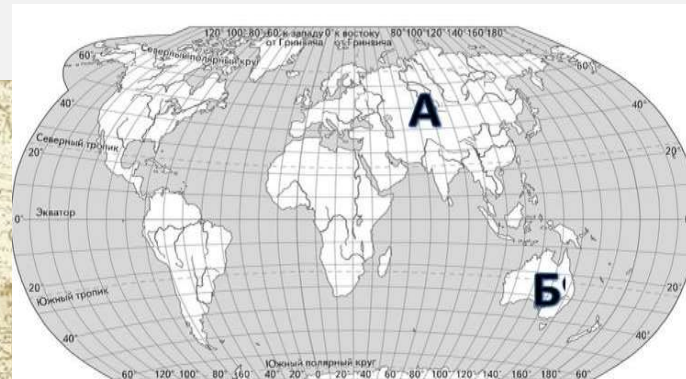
120° 100° 80° 60° к западу 0° к востоку 80° 100° 120° 140° 160° 180°
от Гринвича от Гринвича
60°
Северный полярный круг
40°
А
40°
Северный тропик
20°
20°
0°
Экватор
20°
Южный тропик
Б
20°
40°
40°
Южный полярный круг
60° 120° 100° 80° 60° 40° 20° 0 20° 40° 60° 80° 100° 120° 140° 160° 180° 60°